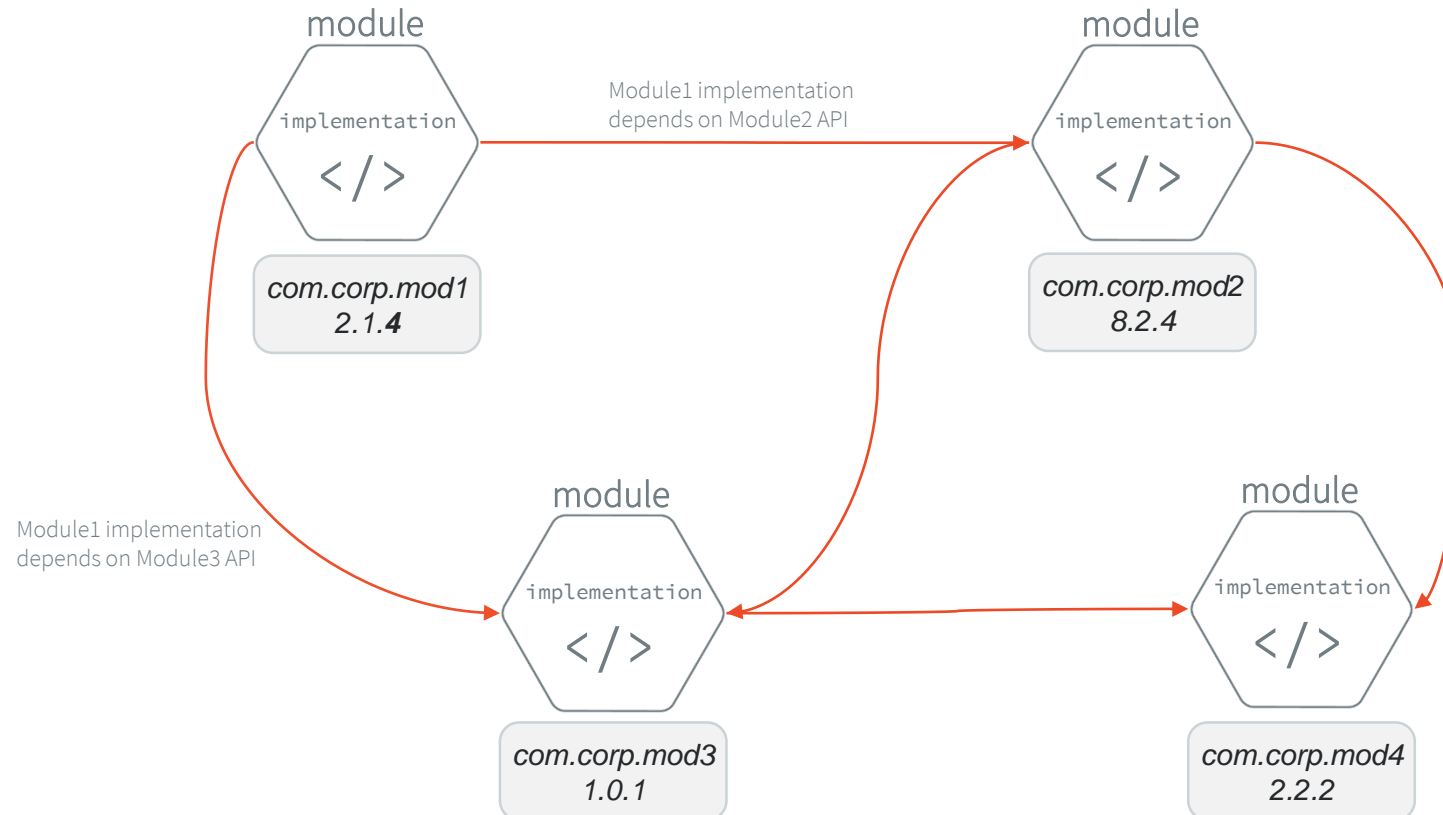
module

implementation

</>

com.corp.mod1
2.1.4

Module1 implementation depends on Module2 API

module

implementation

</>

com.corp.mod2
8.2.4

Module1 implementation depends on Module3 API

module

implementation

</>

com.corp.mod3
1.0.1

module

implementation

</>

com.corp.mod4
2.2.2